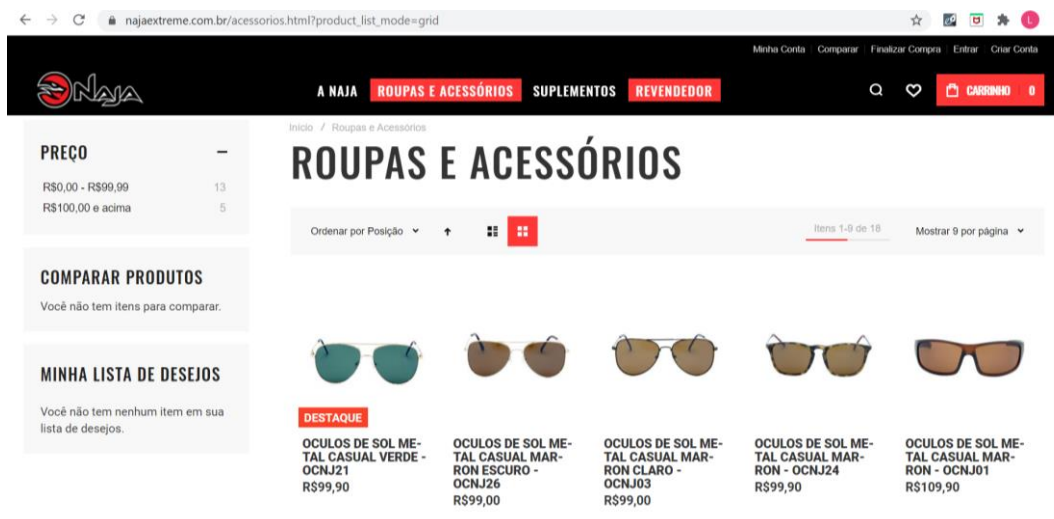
najaextreme.com.br/acessorios.html?product_list_mode=grid

Minha Conta | Comparar | Finalizar Compra | Entrar | Criar Conta

NAJA

A NAJA ROUPAS E ACESSÓRIOS SUPLEMENTOS REVENDEDOR

CARRINHO 0

PREÇO
R$0,00 - R$99,99 13
R$100,00 e acima 5

COMPARAR PRODUTOS
Você não tem itens para comparar.

MINHA LISTA DE DESEJOS
Você não tem nenhum item em sua lista de desejos.

Início / Roupas e Acessórios

ROUPAS E ACESSÓRIOS

Ordenar por Posição

Itens 1-9 de 18

Mostrar 9 por página

DESTAQUE
OCULOS DE SOL METAL CASUAL VERDE - OCNJ21
R$99,90

OCULOS DE SOL METAL CASUAL MARRON ESCURO - OCNJ26
R$99,00

OCULOS DE SOL METAL CASUAL MARRON CLARO - OCNJ03
R$99,00

OCULOS DE SOL METAL CASUAL MARRON - OCNJ24
R$99,90

OCULOS DE SOL METAL CASUAL MARRON - OCNJ01
R$109,90